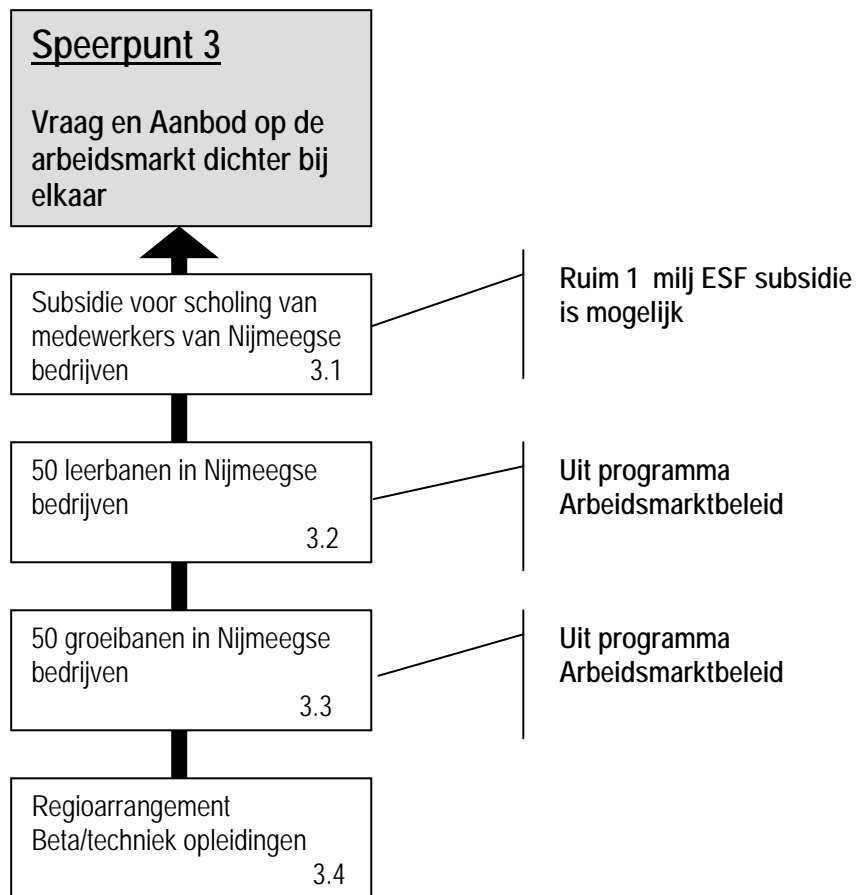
Speerpunt 3

Vraag en Aanbod op de arbeidsmarkt dichter bij elkaar

Subsidie voor scholing van medewerkers van Nijmeegse bedrijven 3.1

Ruim 1 milj ESF subsidie is mogelijk

50 leerbanen in Nijmeegse bedrijven 3.2

Uit programma Arbeidsmarktbeleid

50 groeibanen in Nijmeegse bedrijven 3.3

Uit programma Arbeidsmarktbeleid

Regioarrangement Beta/techniek opleidingen 3.4